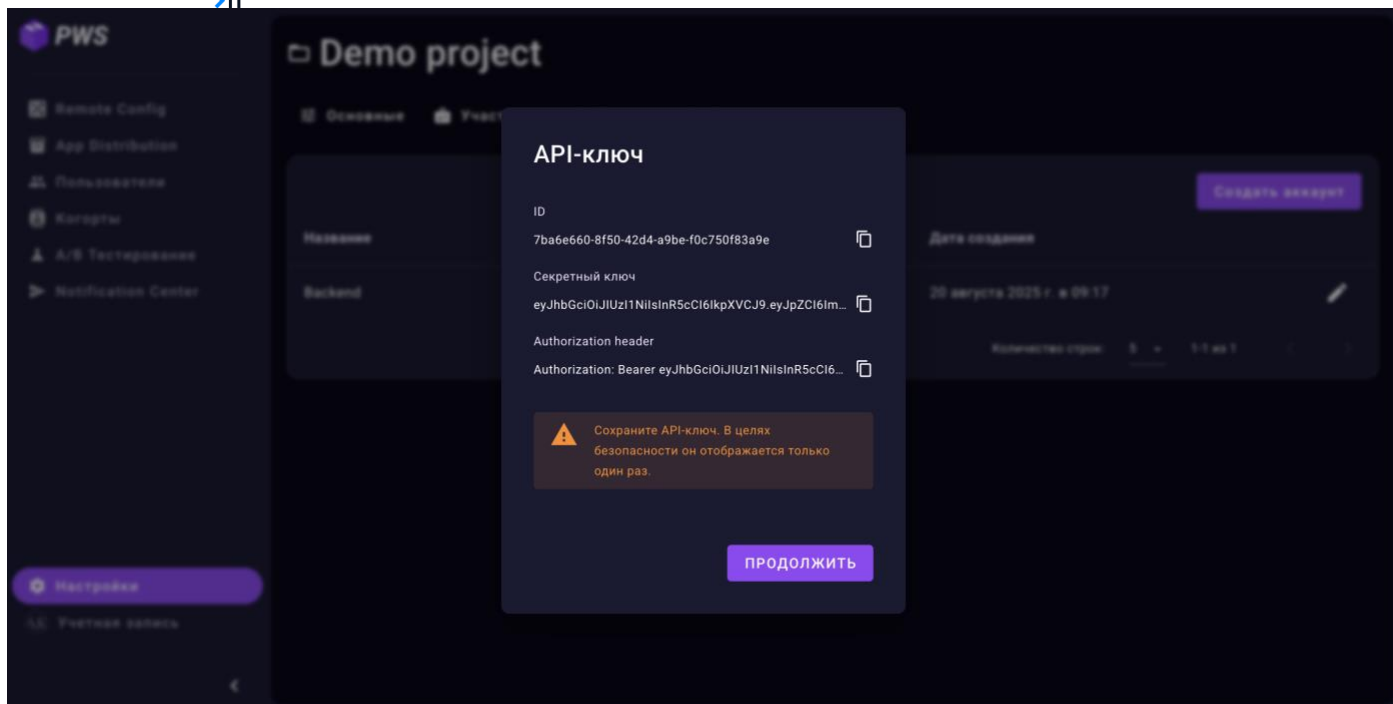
PWS

Remote Config
App Distribution
Пользователи
Когорты
A/B Тестирование
Notification Center

Настройки
Учетная запись

Demo project

Основные Участ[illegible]

Создать аккаунт

Название
Backend

Дата создания
20 августа 2025 г. в 09:17

Количество строк: 5 1-1 из 1

API-ключ

ID
7ba6e660-8f50-42d4-a9be-f0c750f83a9e

Секретный ключ
eyJhbGciOiJIUzI1NiIsInR5cCI6IkpXVCJ9.eyJpZCI6Im...

Authorization header
Authorization: Bearer eyJhbGciOiJIUzI1NiIsInR5cCI6...

Сохраните API-ключ. В целях безопасности он отображается только один раз.

ПРОДОЛЖИТЬ